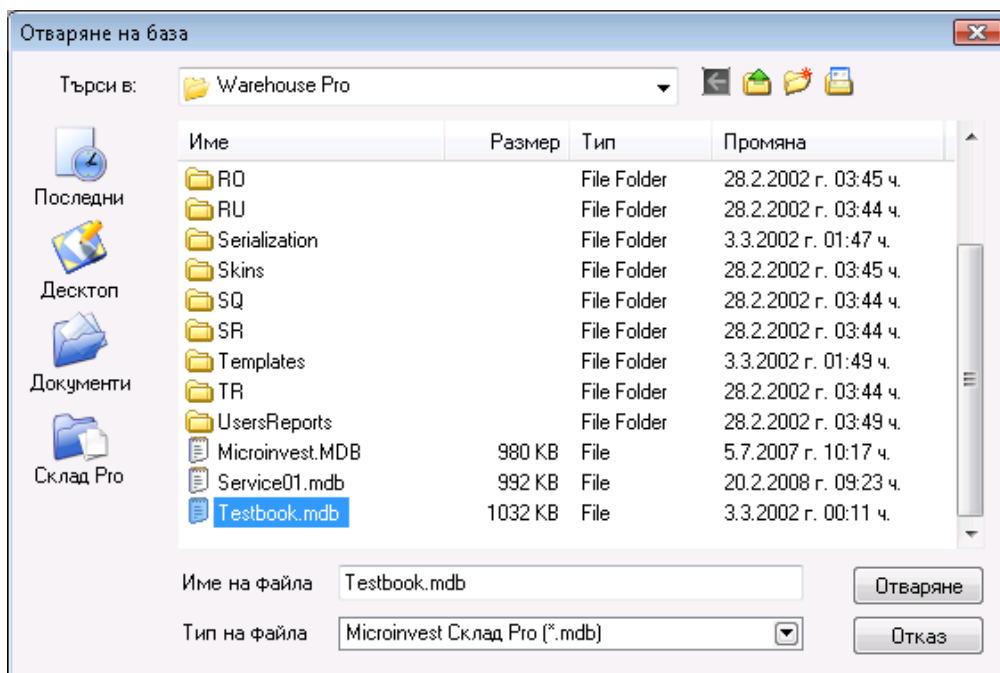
Отваряне на база

Търси в: Warehouse Pro

Последни
Десктоп
Документи
Склад Pro

| Име | Размер | Тип | Промяна |
|---|---|---|---|
| RO | | File Folder | 28.2.2002 г. 03:45 ч. |
| RU | | File Folder | 28.2.2002 г. 03:44 ч. |
| Serialization | | File Folder | 3.3.2002 г. 01:47 ч. |
| Skins | | File Folder | 28.2.2002 г. 03:45 ч. |
| SQ | | File Folder | 28.2.2002 г. 03:44 ч. |
| SR | | File Folder | 28.2.2002 г. 03:44 ч. |
| Templates | | File Folder | 3.3.2002 г. 01:49 ч. |
| TR | | File Folder | 28.2.2002 г. 03:44 ч. |
| UsersReports | | File Folder | 28.2.2002 г. 03:49 ч. |
| Microinvest.MDB | 980 KB | File | 5.7.2007 г. 10:17 ч. |
| Service01.mdb | 992 KB | File | 20.2.2008 г. 09:23 ч. |
| Testbook.mdb | 1032 KB | File | 3.3.2002 г. 00:11 ч. |

Име на файла: Testbook.mdb
Тип на файла: Microinvest Склад Pro (*.mdb)

Отваряне
Отказ